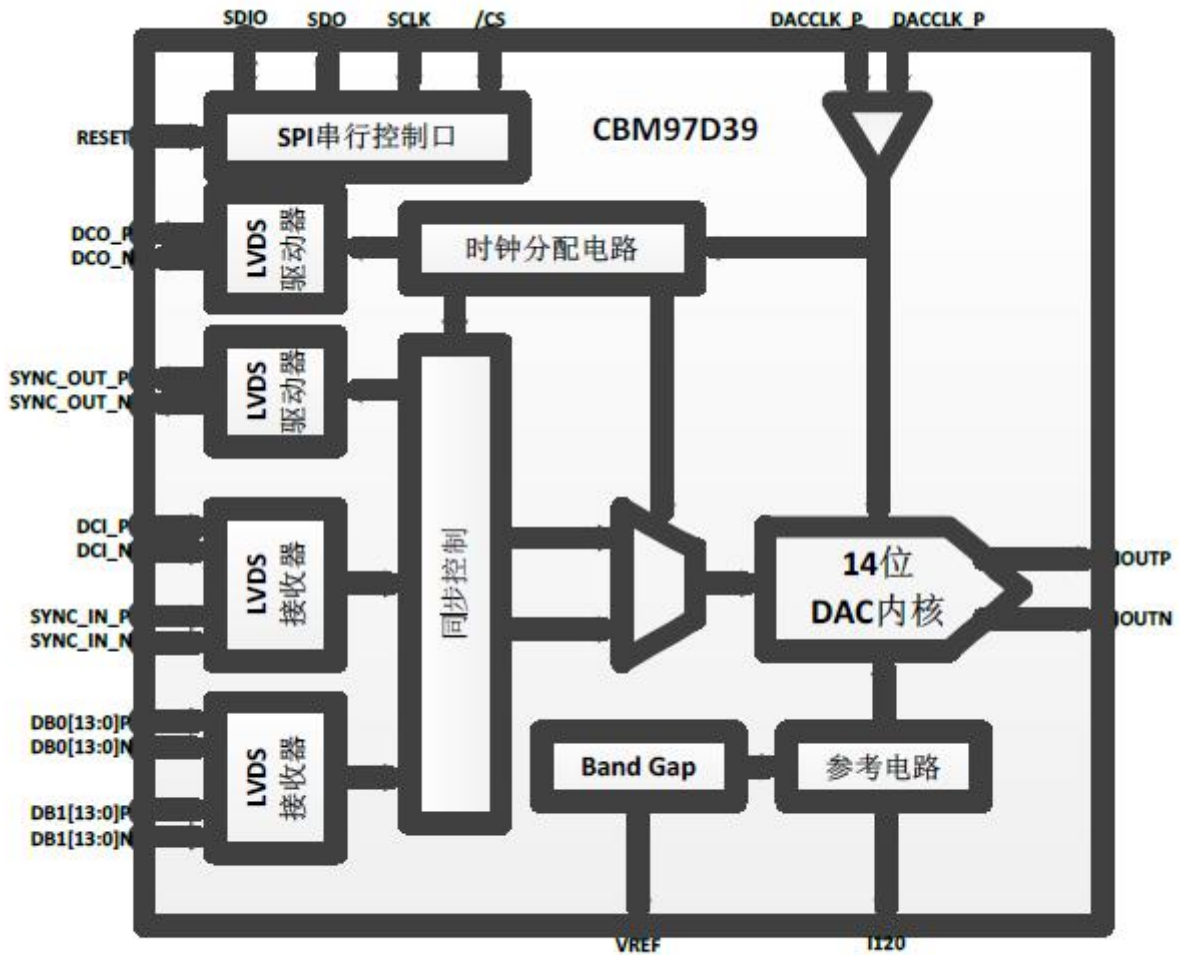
SDIO SDO SCLK /CS DACCLK_P DACCLK_P

RESET

SPI串行控制口

CBM97D39

DCO_P
DCO_N

LVDS
驱动器

时钟分配电路

SYNC_OUT_P
SYNC_OUT_N

LVDS
驱动器

DCI_P
DCI_N

LVDS
接收器

同步控制

14位
DAC内核

IOUTP
IOUTN

SYNC_IN_P
SYNC_IN_N

DB0[13:0]P
DB0[13:0]N

LVDS
接收器

Band Gap

参考电路

DB1[13:0]P
DB1[13:0]N

VREF

I120